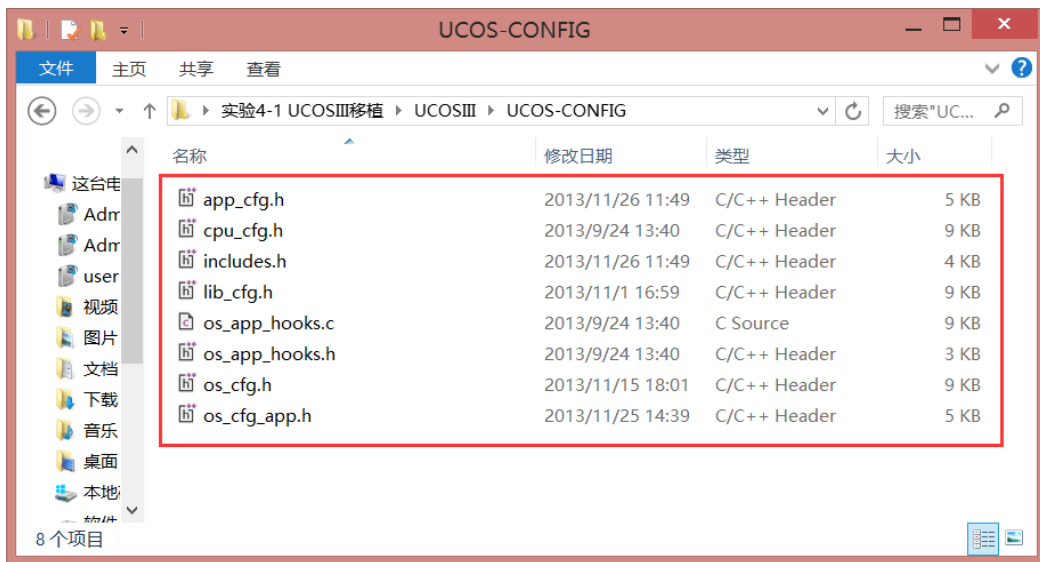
UCOS-CONFIG

文件 主页 共享 查看

实验4-1 UCOSIII移植 ▸ UCOSIII ▸ UCOS-CONFIG

搜索"UC...

这台电
Adm
Adm
user
视频
图片
文档
下载
音乐
桌面
本地
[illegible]

| 名称 | 修改日期 | 类型 | 大小 |
|---|---|---|---|
| app_cfg.h | 2013/11/26 11:49 | C/C++ Header | 5 KB |
| cpu_cfg.h | 2013/9/24 13:40 | C/C++ Header | 9 KB |
| includes.h | 2013/11/26 11:49 | C/C++ Header | 4 KB |
| lib_cfg.h | 2013/11/1 16:59 | C/C++ Header | 9 KB |
| os_app_hooks.c | 2013/9/24 13:40 | C Source | 9 KB |
| os_app_hooks.h | 2013/9/24 13:40 | C/C++ Header | 3 KB |
| os_cfg.h | 2013/11/15 18:01 | C/C++ Header | 9 KB |
| os_cfg_app.h | 2013/11/25 14:39 | C/C++ Header | 5 KB |

8 个项目